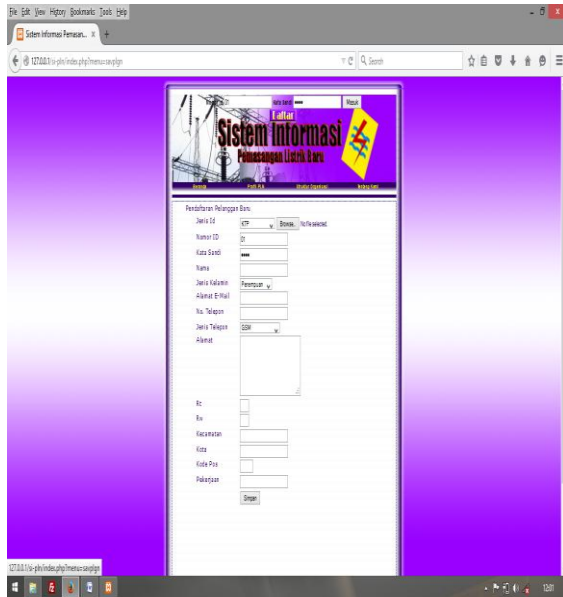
File Edit View History Bookmarks Tools Help

Sistem Informasi Pemasan... ×

127.0.0.1/si-pln/index.php?menu=savplgn

Search

Kata Sandi ••••• Masuk

Daftar

Sistem Informasi

Pemasangan Listrik Baru

Beranda Profil PLN Struktur Organisasi Hubungi Kami

Pendaftaran Pelanggan Baru.

Jenis Id KTP Browse... No file selected.

Nomor ID 01

Kata Sandi •••••

Nama

Jenis Kelamin Perempuan

Alamat E-Mail

No. Telepon

Jenis Telepon GSM

Alamat

Rt

Rw

Kecamatan

Kota

Kode Pos

Pekerjaan

Simpan

127.0.0.1/si-pln/index.php?menu=savplgn

12:01